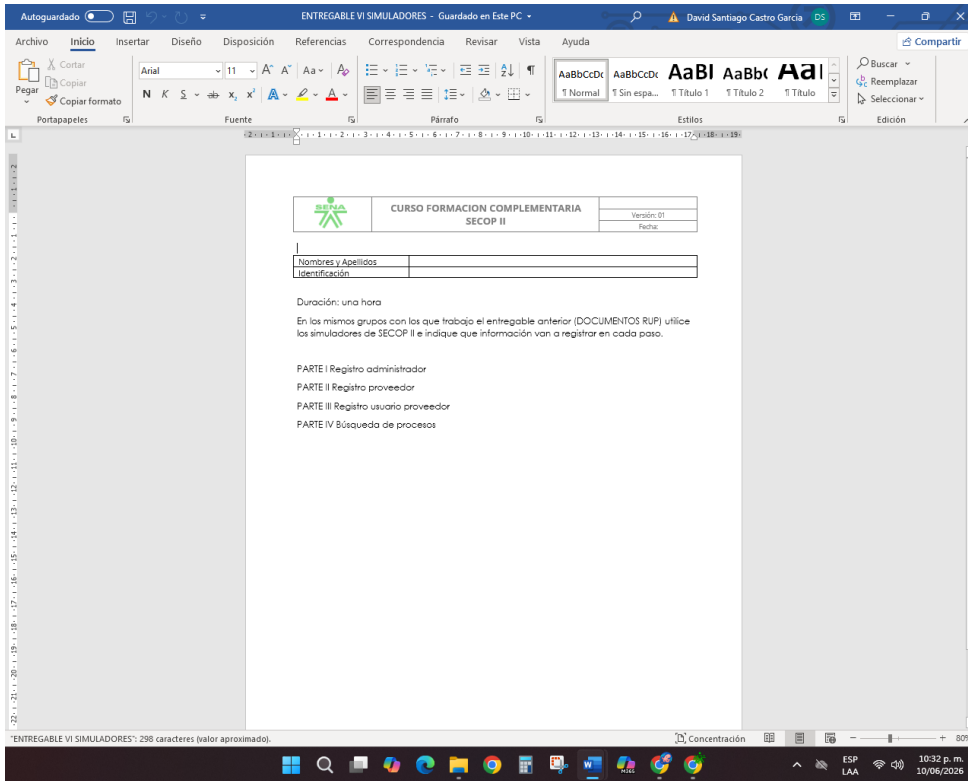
Autoguardado ENTREGABLE VI SIMULADORES - Guardado en Este PC David Santiago Castro Garcia DS

Archivo Inicio Insertar Diseño Disposición Referencias Correspondencia Revisar Vista Ayuda Compartir

Cortar Copiar Pegar Copiar formato Arial 11 N K S AaBbCcDc ¶ Normal AaBbCcDc ¶ Sin espa... AaBl ¶ Título 1 AaBb( ¶ Título 2 Aal ¶ Título Buscar Reemplazar Seleccionar

Portapapeles Fuente Párrafo Estilos Edición

SENA

| CURSO FORMACION COMPLEMENTARIA SECOP II | Versión: 01 Fecha: |
|---|---|

| Nombres y Apellidos | |
|---|---|
| Identificación | |

Duración: una hora

En los mismos grupos con los que trabajo el entregable anterior (DOCUMENTOS RUP) utilice los simuladores de SECOP II e indique que información van a registrar en cada paso.

PARTE I Registro administrador

PARTE II Registro proveedor

PARTE III Registro usuario proveedor

PARTE IV Búsqueda de procesos

"ENTREGABLE VI SIMULADORES": 298 caracteres (valor aproximado). Concentración 80%

ESP LAA 10:32 p. m. 10/06/2026